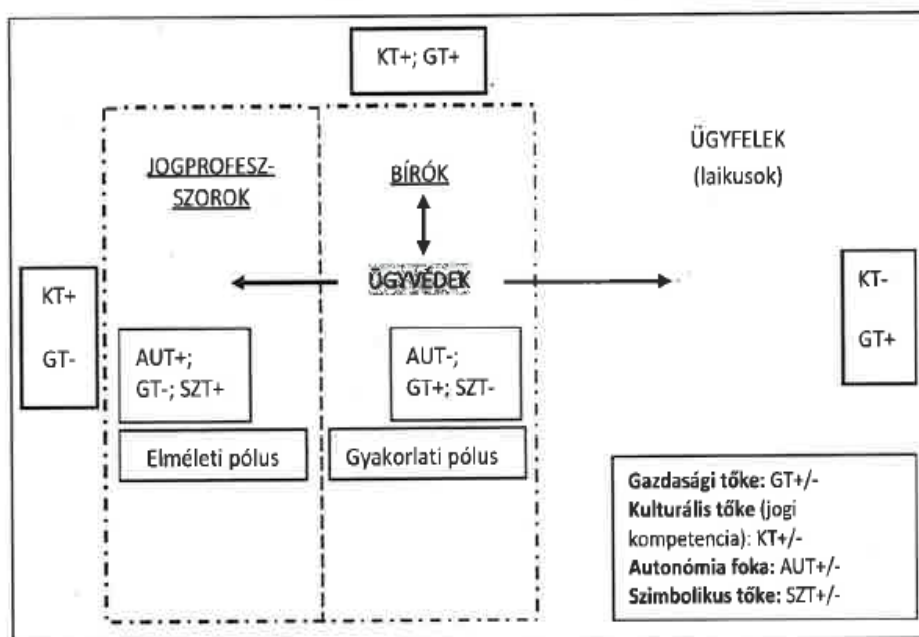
KT+; GT+

JOGPROFESZSZOROK

BÍRÓK

ÜGYVÉDEK

ÜGYFELEK
(laikusok)

KT+

GT-

AUT+;
GT-; SZT+

AUT-;
GT+; SZT-

KT-

GT+

Elméleti pólus

Gyakorlati pólus

**Gazdasági tőke:** GT+/-
**Kulturális tőke** (jogi kompetencia): KT+/-
**Autonómia foka:** AUT+/-
**Szimbolikus tőke:** SZT+/-